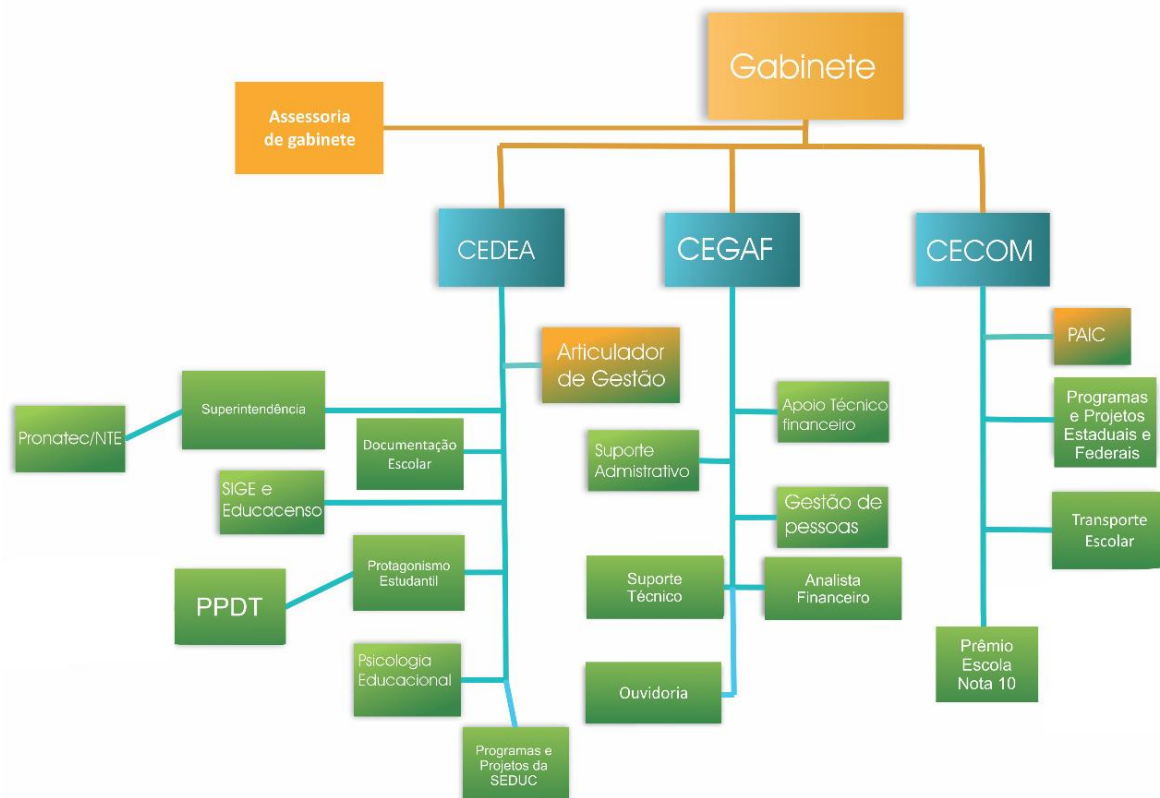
Gabinete

Assessoria de gabinete

CEDEA

CEGAF

CECOM

Articulador de Gestão

Superintendência

Pronatec/NTE

Documentação Escolar

SIGE e Educacenso

Protagonismo Estudantil

PPDT

Psicologia Educacional

Programas e Projetos da SEDUC

Apoio Técnico financeiro

Suporte Admistrativo

Gestão de pessoas

Suporte Técnico

Analista Financeiro

Ouvidoria

PAIC

Programas e Projetos Estaduais e Federais

Transporte Escolar

Prêmio Escola Nota 10